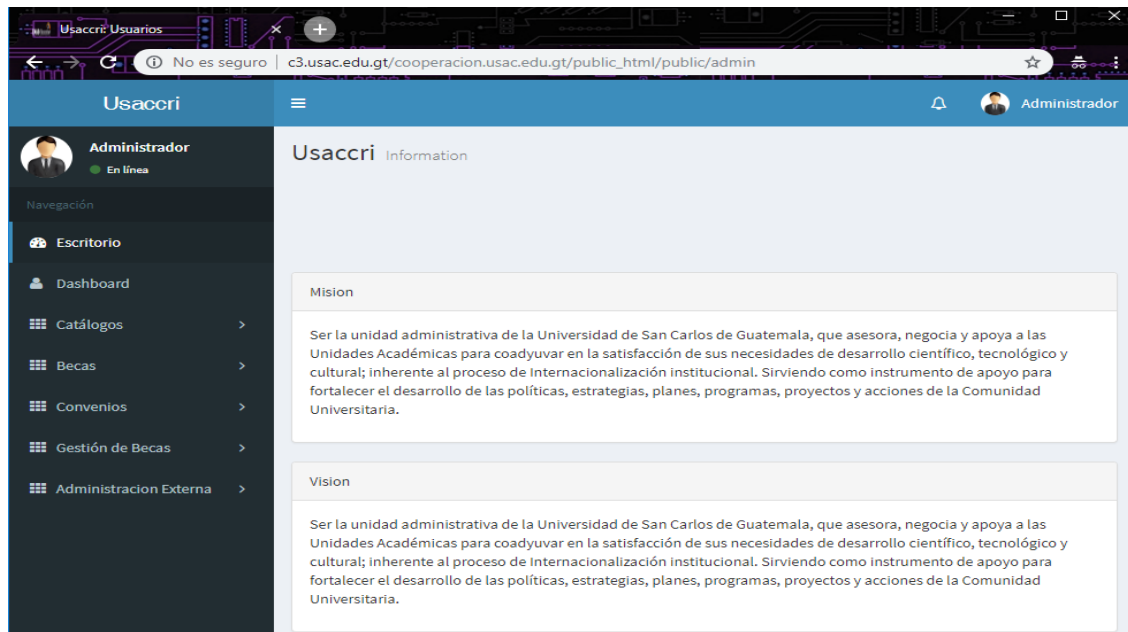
Usaccri: Usuarios

No es seguro | c3.usac.edu.gt/cooperacion.usac.edu.gt/public_html/public/admin

Usaccri

Administrador

Administrador
En línea

Navegación

Escritorio

Dashboard

Catálogos

Becas

Convenios

Gestión de Becas

Administracion Externa

Usaccri Information

Mision

Ser la unidad administrativa de la Universidad de San Carlos de Guatemala, que asesora, negocia y apoya a las Unidades Académicas para coadyuvar en la satisfacción de sus necesidades de desarrollo científico, tecnológico y cultural; inherente al proceso de Internacionalización institucional. Sirviendo como instrumento de apoyo para fortalecer el desarrollo de las políticas, estrategias, planes, programas, proyectos y acciones de la Comunidad Universitaria.

Vision

Ser la unidad administrativa de la Universidad de San Carlos de Guatemala, que asesora, negocia y apoya a las Unidades Académicas para coadyuvar en la satisfacción de sus necesidades de desarrollo científico, tecnológico y cultural; inherente al proceso de Internacionalización institucional. Sirviendo como instrumento de apoyo para fortalecer el desarrollo de las políticas, estrategias, planes, programas, proyectos y acciones de la Comunidad Universitaria.